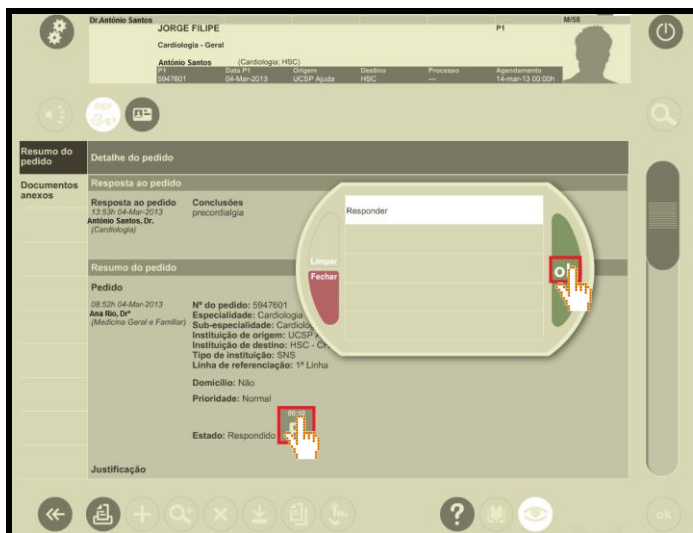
Dr.António Santos
JORGE FILIPE
Cardiologia - Geral
António Santos (Cardiologia; HSC)
M/58
P1

| P1 | Data P1 | Origem | Destino | Processo | Agendamento |
|---|---|---|---|---|---|
| 5947601 | 04-Mar-2013 | UCSP Ajuda | HSC | --- | 14-mar-13 00:00h |

REF

Resumo do pedido
Documentos anexos

Detalhe do pedido
Resposta ao pedido
Resposta ao pedido
13:53h 04-Mar-2013
António Santos, Dr.
(Cardiologia)
Conclusões
precordialgia

Resumo do pedido
Pedido
08:52h 04-Mar-2013
Ana Rio, Drª
(Medicina Geral e Familiar)
Nº do pedido: 5947601
Especialidade: Cardiologia
Sub-especialidade: Cardiolog
Instituição de origem: UCSP
Instituição de destino: HSC - C
Tipo de instituição: SNS
Linha de referenciação: 1ª Linha
Domicílio: Não
Prioridade: Normal
Estado: Respondido
00:10
Justificação

Responder
Limpar
Fechar
ok

ok